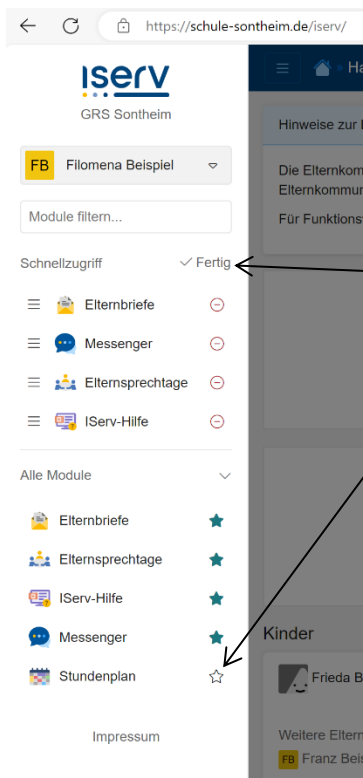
https://schule-sontheim.de/iserv/

IServ
GRS Sontheim

FB Filomena Beispiel

Module filtern...

Schnellzugriff ✓ Fertig

Elternbriefe
Messenger
Elternsprechtage
IServ-Hilfe

Alle Module

Elternbriefe
Elternsprechtage
IServ-Hilfe
Messenger
Stundenplan

Impressum

Ha

Hinweise zur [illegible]

Die Elternkom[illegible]
Elternkommun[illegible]
Für Funktions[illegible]

Kinder

Frieda B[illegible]

Weitere Eltern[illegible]
FB Franz Beis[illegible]